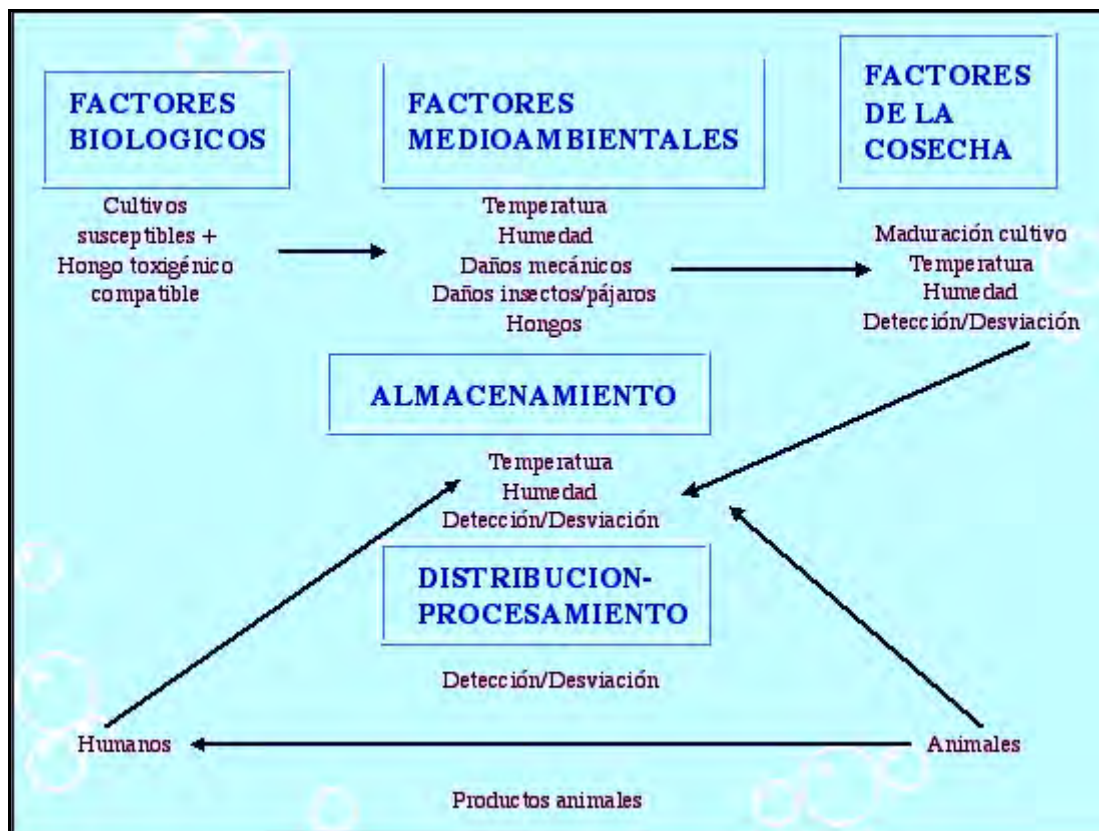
FACTORES BIOLOGICOS

Cultivos susceptibles + Hongo toxigénico compatible

FACTORES MEDIOAMBIENTALES

Temperatura
Humedad
Daños mecánicos
Daños insectos/pájaros
Hongos

FACTORES DE LA COSECHA

Maduración cultivo
Temperatura
Humedad
Detección/Desviación

ALMACENAMIENTO

Temperatura
Humedad
Detección/Desviación

DISTRIBUCION-PROCESAMIENTO

Detección/Desviación

Humanos

Animales

Productos animales